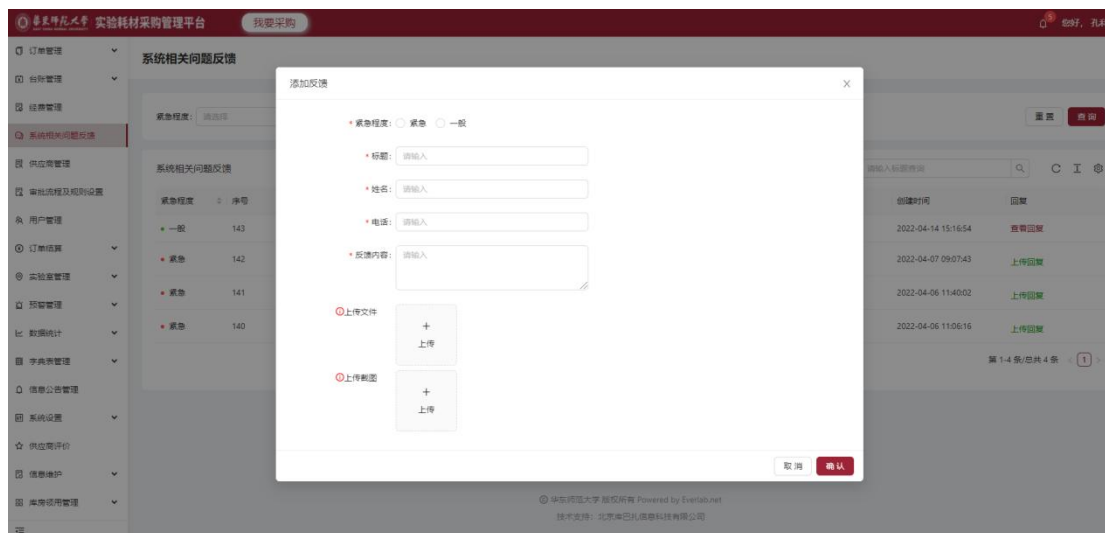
华东师范大学 实验耗材采购管理平台 我要采购

您好，孔
订单管理
台账管理
经费管理
系统相关问题反馈
供应商管理
审批流程及规则设置
用户管理
订单结算
实验室管理
预警管理
数据统计
字典表管理
信息公告管理
系统设置
供应商评价
信息维护
库房领用管理

系统相关问题反馈

紧急程度： 请选择
重置 查询

系统相关问题反馈
请输入标题查询

| 紧急程度 | 序号 | 创建时间 | 回复 |
|---|---|---|---|
| 一般 | 143 | 2022-04-14 15:16:54 | 查看回复 |
| 紧急 | 142 | 2022-04-07 09:07:43 | 上传回复 |
| 紧急 | 141 | 2022-04-06 11:40:02 | 上传回复 |
| 紧急 | 140 | 2022-04-06 11:06:16 | 上传回复 |

第 1-4 条/总共 4 条 1

添加反馈
* 紧急程度： 紧急 一般
* 标题： 请输入
* 姓名： 请输入
* 电话： 请输入
* 反馈内容： 请输入
上传文件
+ 上传
上传截图
+ 上传
取消 确认

© 华东师范大学 版权所有 Powered by Everlab.net
技术支持：北京库巴扎信息科技有限公司